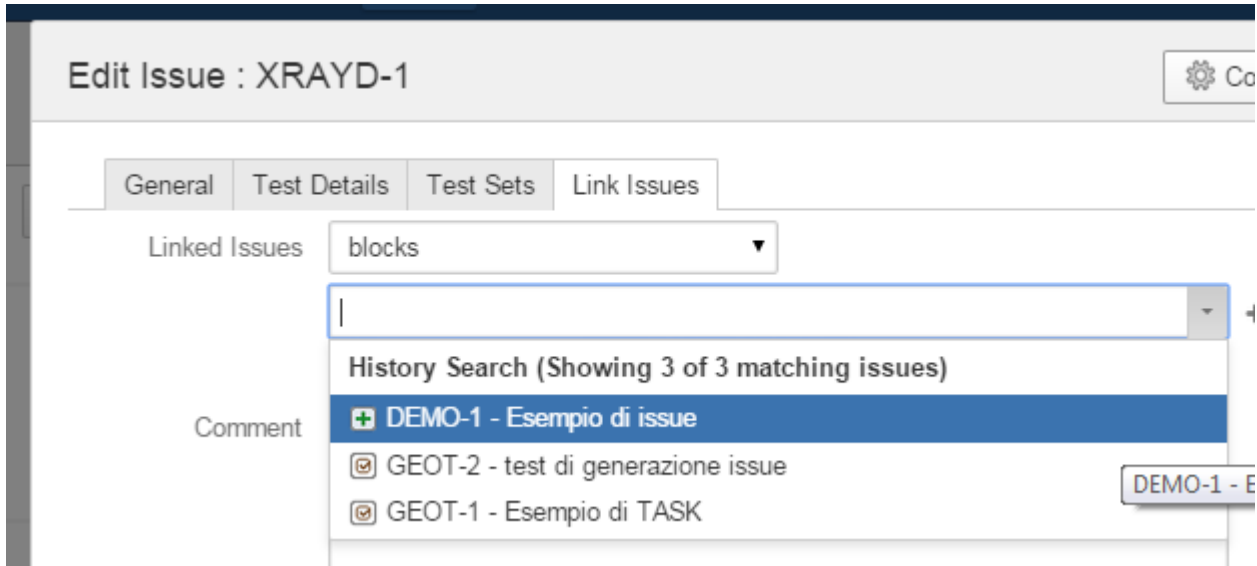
Edit Issue : XRAYD-1

Co

General | Test Details | Test Sets | Link Issues

Linked Issues blocks

History Search (Showing 3 of 3 matching issues)

Comment

DEMO-1 - Esempio di issue

GEOT-2 - test di generazione issue

GEOT-1 - Esempio di TASK

DEMO-1 - E